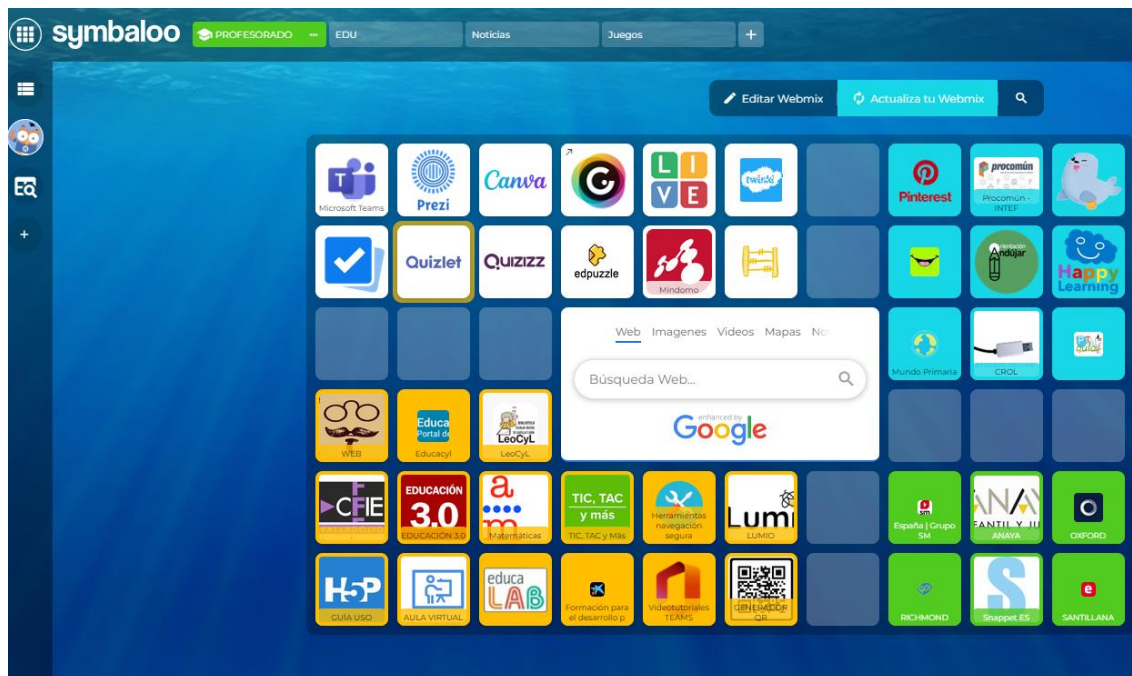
symbaloo PROFESORADO ··· EDU Noticias Juegos +

Editar Webmix
Actualiza tu Webmix

Microsoft Teams
Prezi
Canva
L I V E
twinkl
Pinterest
procomún
Procomún - INTEF

Quizlet
QUIZIZZ
edpuzzle
Mindomo
Andújar
Happy Learning

Web Imagenes Videos Mapas No
Búsqueda Web...
enhanced by Google

Mundo Primaria
CROL

WEB
Educa Portal de
Educacyl
LeoCyL
LeoCyL

CFIE
EDUCACIÓN 3.0
EDUCACIÓN 3.0
Matemáticas
TIC, TAC y más
TIC, TAC y Más
Herramientas navegación segura
Lumi
LUMIO
SM
España | Grupo SM
ANAYA
ANAYA
OXFORD

H5P
GUÍA USO
AULA VIRTUAL
educa LAB
Formación para el desarrollo p
Videotutoriales TEAMS
GENERADOR QR
RICHMOND
S
Snappet ES
SANTILLANA